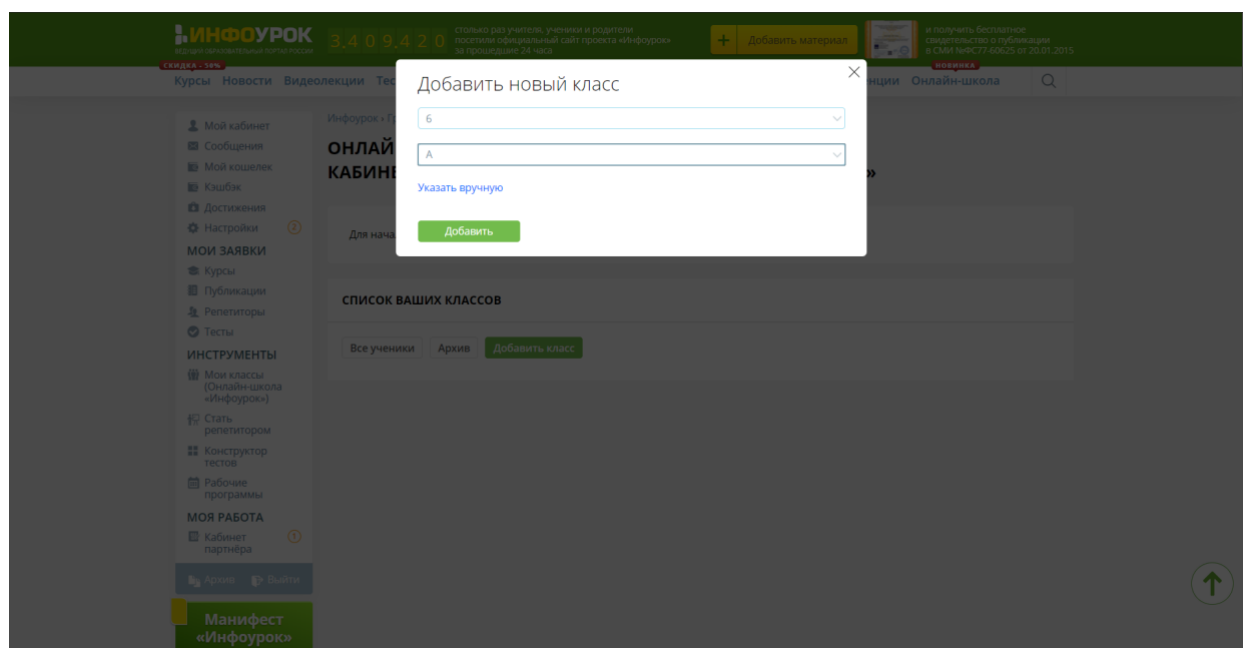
ИНФОУРОК
ВЕДУЩИЙ ОБРАЗОВАТЕЛЬНЫЙ ПОРТАЛ РОССИИ
3 4 0 9 4 2 0
столько раз учителя, ученики и родители посетили официальный сайт проекта «Инфоурок» за прошедшие 24 часа
+ Добавить материал
и получить бесплатное свидетельство о публикации в СМИ №ФС77-60625 от 20.01.2015

СКИДКА - 10%
Курсы Новости Видеолекции Тес
НОВИНКА
нции Онлайн-школа

Мой кабинет
Сообщения
Мой кошелек
Кэшбэк
Достижения
Настройки
МОИ ЗАЯВКИ
Курсы
Публикации
Репетиторы
Тесты
ИНСТРУМЕНТЫ
Мои классы (Онлайн-школа «Инфоурок»)
Стать репетитором
Конструктор тестов
Рабочие программы
МОЯ РАБОТА
Кабинет партнёра
Архив Выйти
Манифест «Инфоурок»

Инфоурок » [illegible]
ОНЛАЙ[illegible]
КАБИНЕ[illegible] »
Для нача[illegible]

Добавить новый класс
6
А
Указать вручную
Добавить

СПИСОК ВАШИХ КЛАССОВ
Все ученики Архив Добавить класс